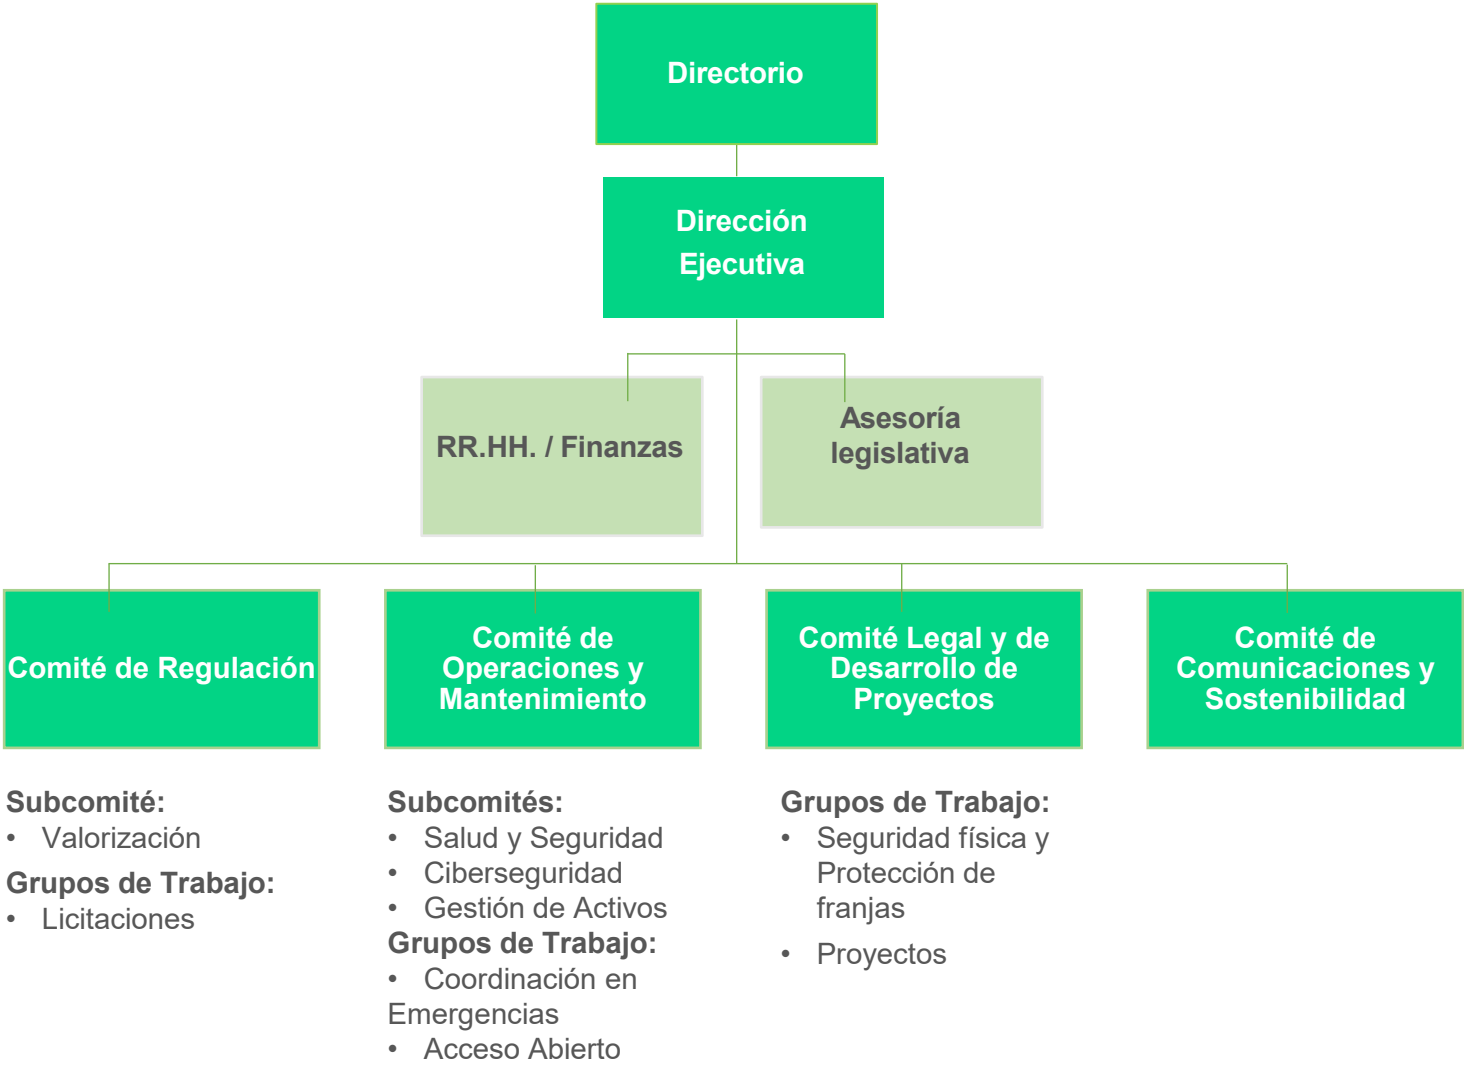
Directorio

Dirección Ejecutiva

RR.HH. / Finanzas

Asesoría legislativa

Comité de Regulación

Comité de Operaciones y Mantenimiento

Comité Legal y de Desarrollo de Proyectos

Comité de Comunicaciones y Sostenibilidad

Subcomité:
• Valorización
Grupos de Trabajo:
• Licitaciones

Subcomités:
• Salud y Seguridad
• Ciberseguridad
• Gestión de Activos
Grupos de Trabajo:
• Coordinación en Emergencias
• Acceso Abierto

Grupos de Trabajo:
• Seguridad física y Protección de franjas
• Proyectos